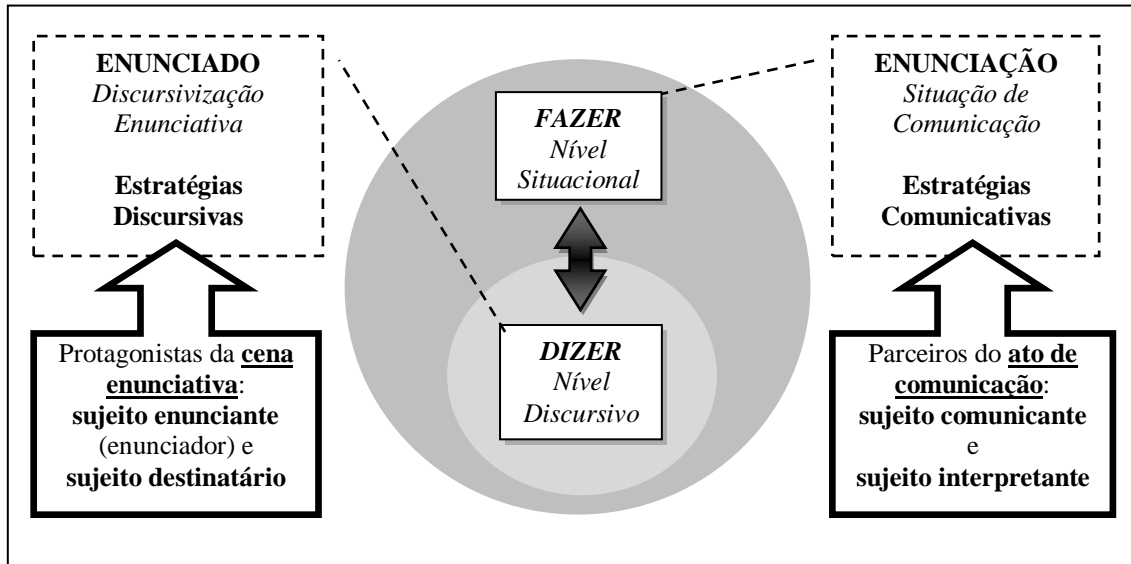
ENUNCIADO
*Discursivização Enunciativa*

**Estratégias Discursivas**

Protagonistas da **cena enunciativa**: **sujeito enunciante** (enunciador) e **sujeito destinatário**

***FAZER***
*Nível Situacional*

***DIZER***
*Nível Discursivo*

ENUNCIAÇÃO
*Situação de Comunicação*

**Estratégias Comunicativas**

Parceiros do **ato de comunicação**: **sujeito comunicante** e **sujeito interpretante**